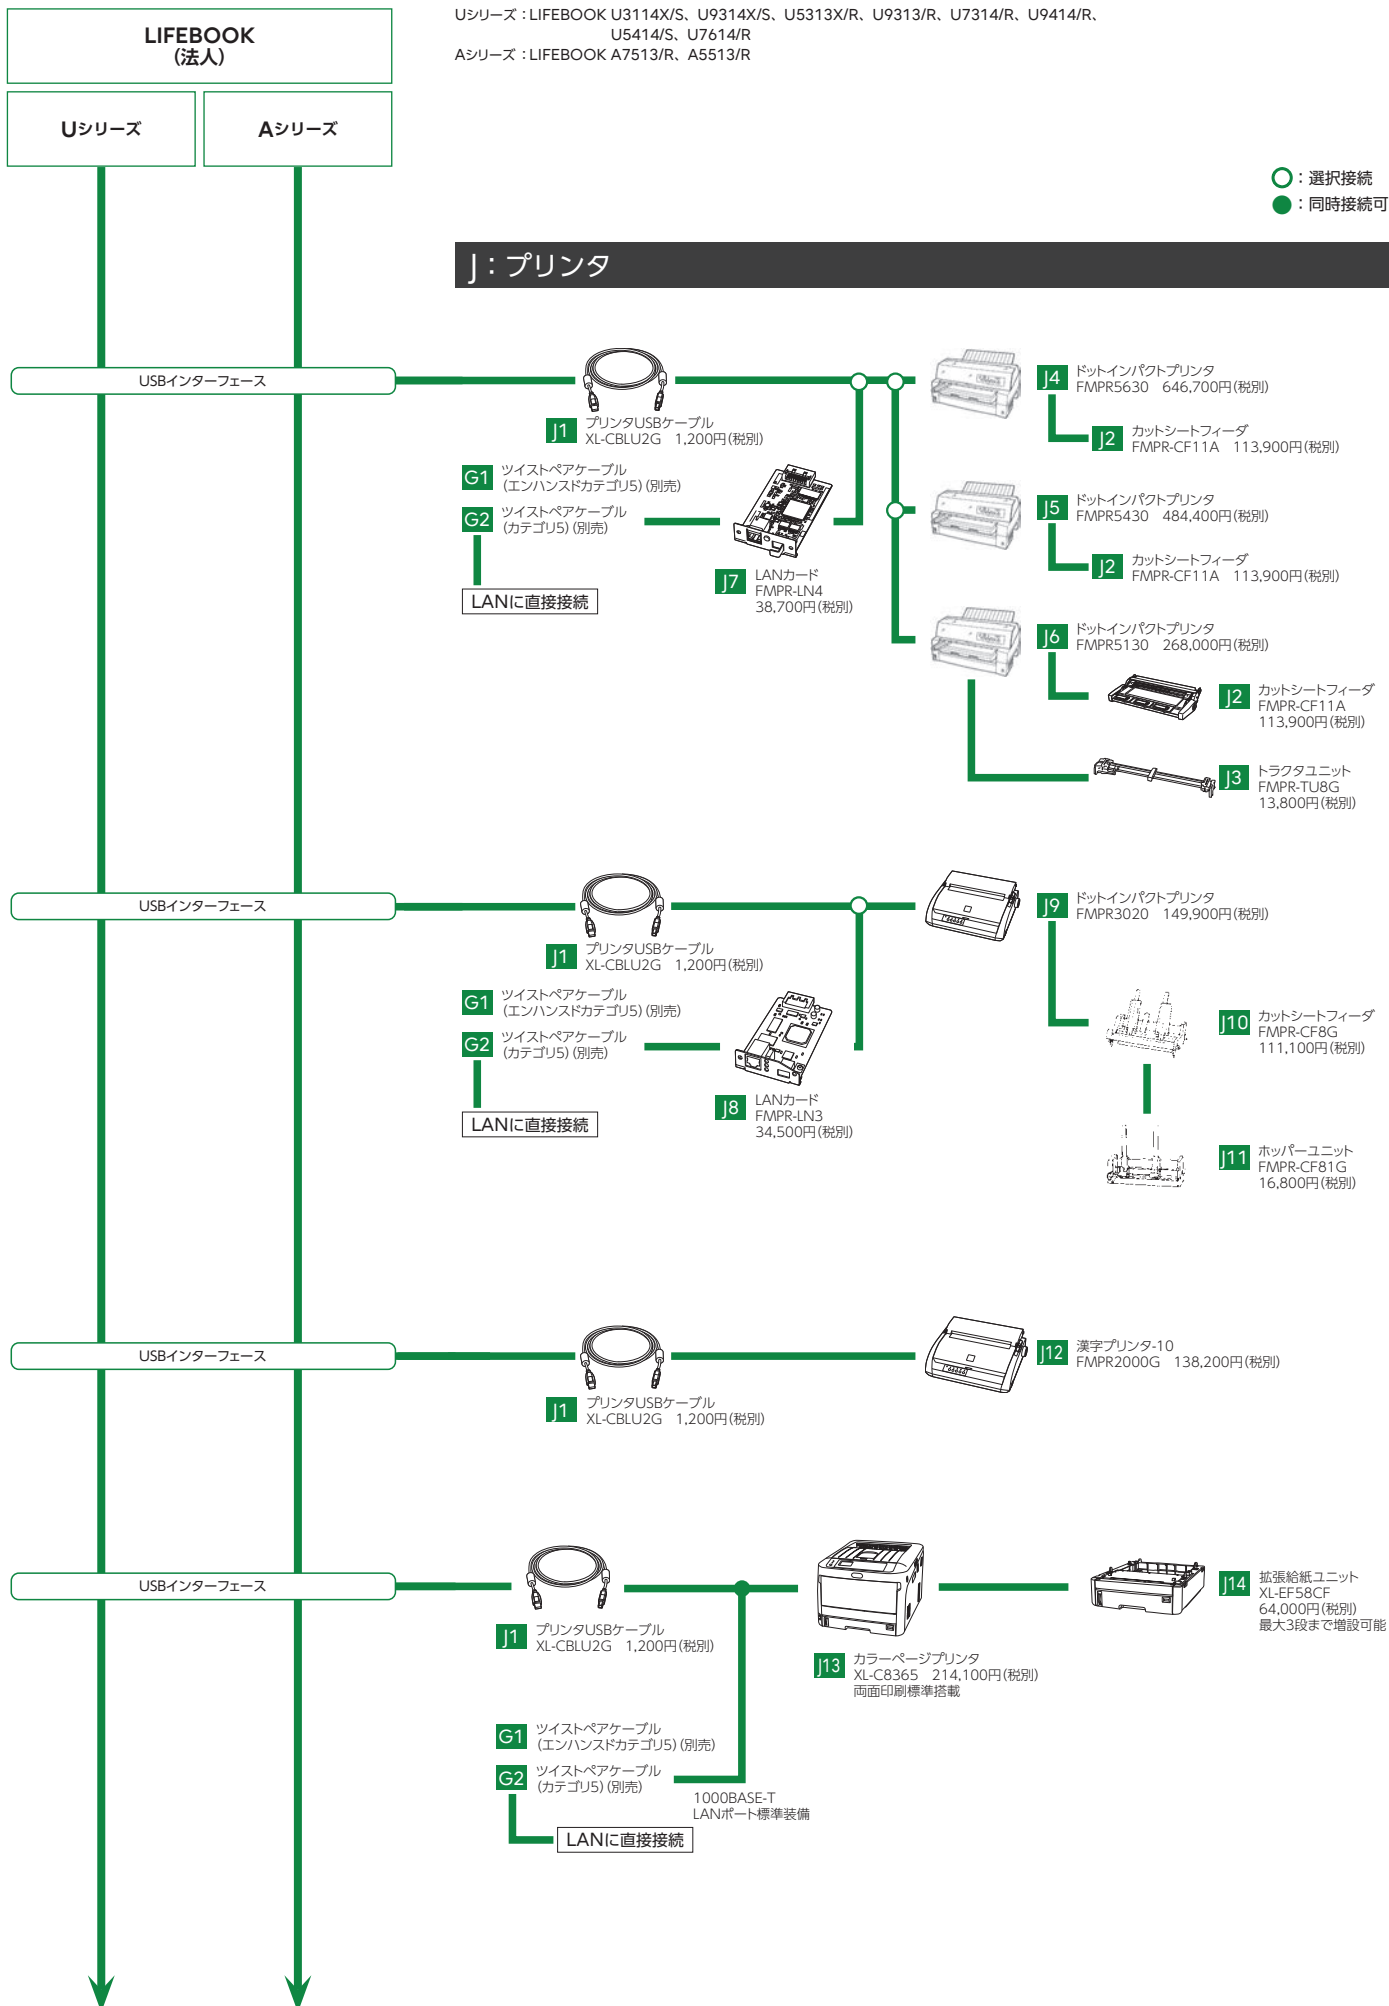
LIFEBOOK
(法人)

Uシリーズ

Aシリーズ

Uシリーズ：LIFEBOOK U3114X/S、U9314X/S、U5313X/R、U9313/R、U7314/R、U9414/R、U5414/S、U7614/R
Aシリーズ：LIFEBOOK A7513/R、A5513/R

○：選択接続
●：同時接続可

J：プリンタ

USBインターフェース

J1 プリンタUSBケーブル XL-CBLU2G 1,200円(税別)

G1 ツイストペアケーブル (エンハンスドカテゴリ5)(別売)

G2 ツイストペアケーブル (カテゴリ5)(別売)

LANに直接接続

J7 LANカード FMPR-LN4 38,700円(税別)

J4 ドットインパクトプリンタ FMPR5630 646,700円(税別)

J2 カットシートフィーダ FMPR-CF11A 113,900円(税別)

J5 ドットインパクトプリンタ FMPR5430 484,400円(税別)

J2 カットシートフィーダ FMPR-CF11A 113,900円(税別)

J6 ドットインパクトプリンタ FMPR5130 268,000円(税別)

J2 カットシートフィーダ FMPR-CF11A 113,900円(税別)

J3 トラクタユニット FMPR-TU8G 13,800円(税別)

USBインターフェース

J1 プリンタUSBケーブル XL-CBLU2G 1,200円(税別)

G1 ツイストペアケーブル (エンハンスドカテゴリ5)(別売)

G2 ツイストペアケーブル (カテゴリ5)(別売)

LANに直接接続

J8 LANカード FMPR-LN3 34,500円(税別)

J9 ドットインパクトプリンタ FMPR3020 149,900円(税別)

J10 カットシートフィーダ FMPR-CF8G 111,100円(税別)

J11 ホッパーユニット FMPR-CF81G 16,800円(税別)

USBインターフェース

J1 プリンタUSBケーブル XL-CBLU2G 1,200円(税別)

J12 漢字プリンタ-10 FMPR2000G 138,200円(税別)

USBインターフェース

J1 プリンタUSBケーブル XL-CBLU2G 1,200円(税別)

J13 カラーページプリンタ XL-C8365 214,100円(税別) 両面印刷標準搭載

J14 拡張給紙ユニット XL-EF58CF 64,000円(税別) 最大3段まで増設可能

G1 ツイストペアケーブル (エンハンスドカテゴリ5)(別売)

G2 ツイストペアケーブル (カテゴリ5)(別売)

1000BASE-T LANポート標準装備

LANに直接接続